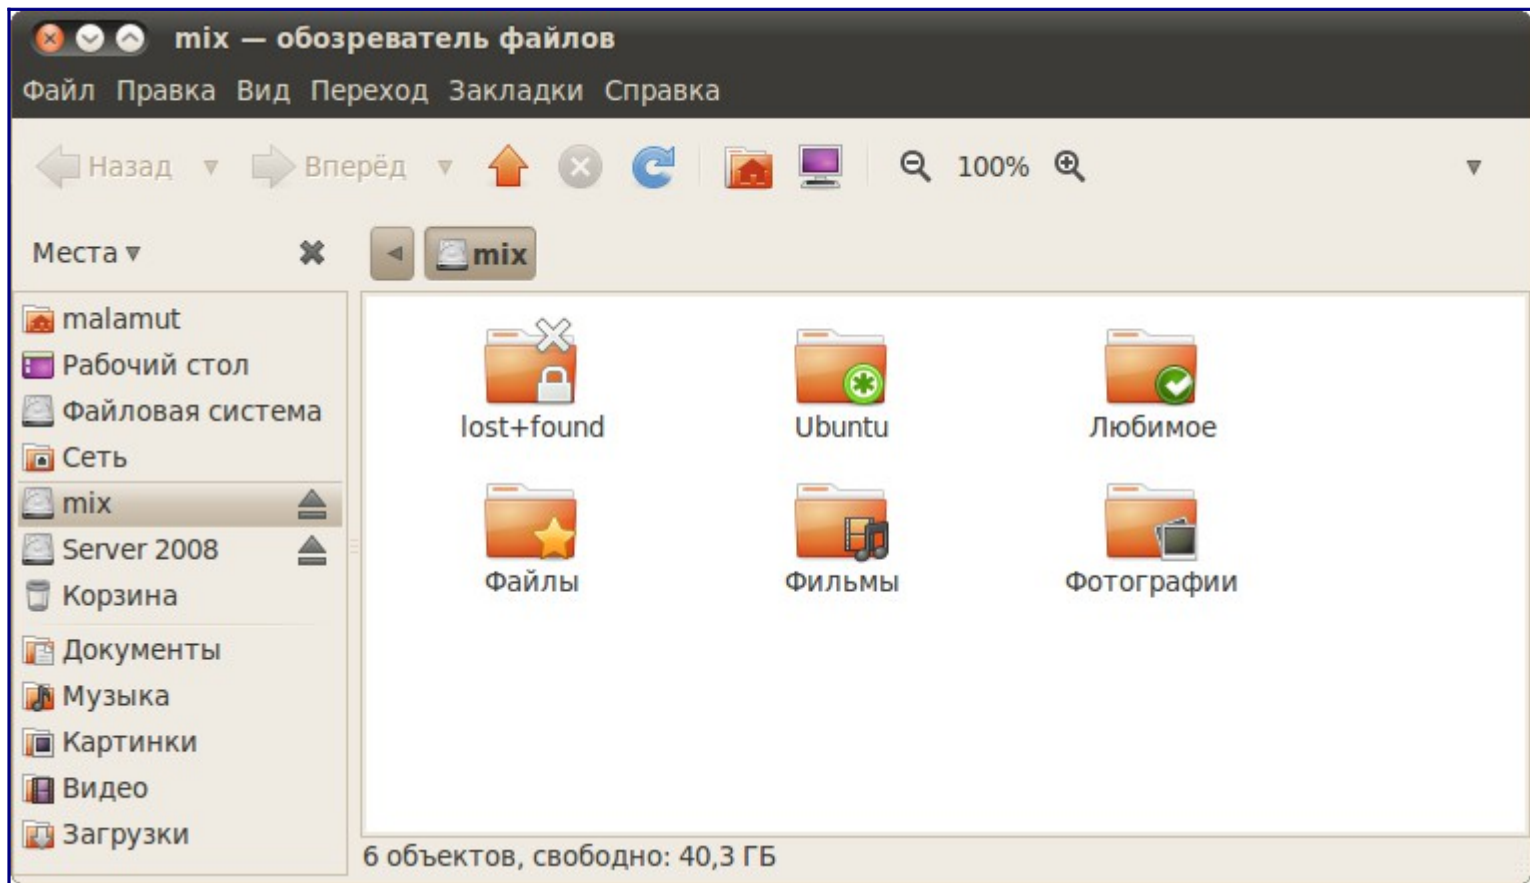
mix — обозреватель файлов

Файл Правка Вид Переход Закладки Справка

Назад Вперёд 100%

Места

mix

malamut
Рабочий стол
Файловая система
Сеть
mix
Server 2008
Корзина
Документы
Музыка
Картинки
Видео
Загрузки

lost+found
Ubuntu
Любимое
Файлы
Фильмы
Фотографии

6 объектов, свободно: 40,3 ГБ